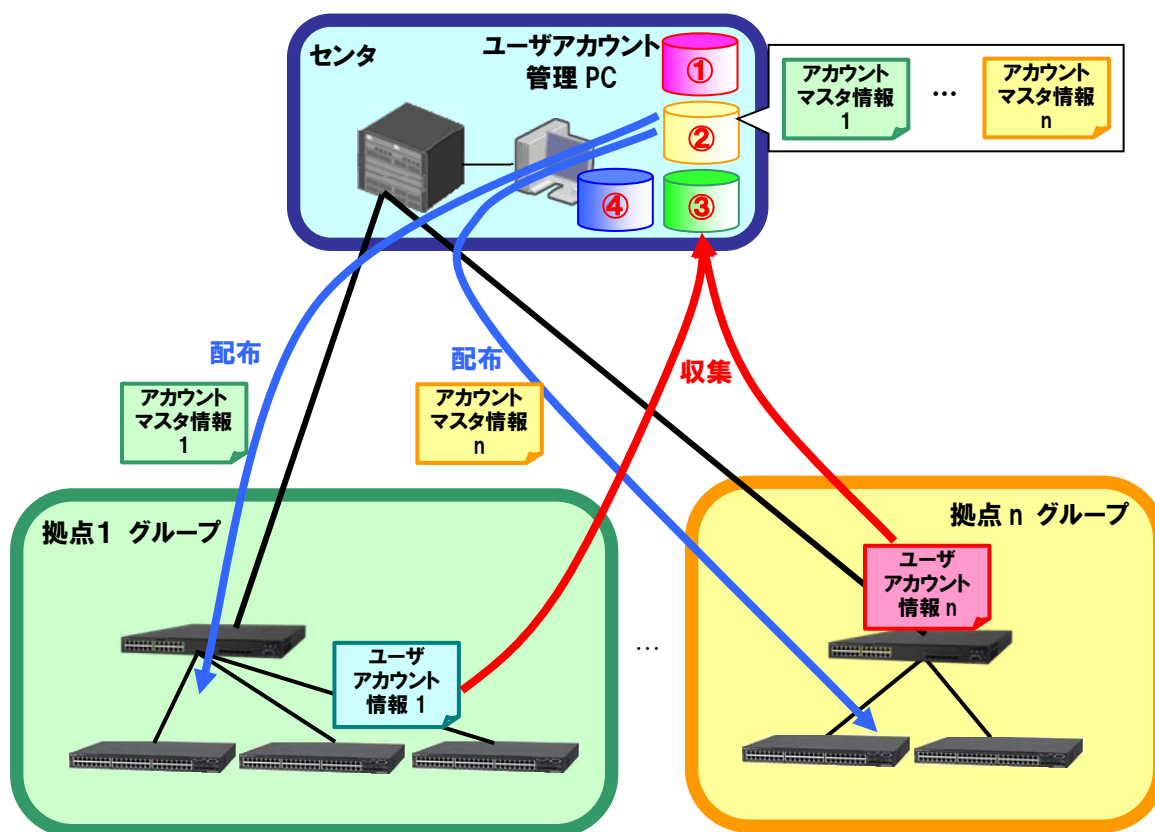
センタ

ユーザアカウント管理 PC

①

②

③

④

アカウントマスタ情報 1

…

アカウントマスタ情報 n

配布

アカウントマスタ情報 1

配布

アカウントマスタ情報 n

収集

拠点1 グループ

ユーザアカウント情報 1

…

拠点 n グループ

ユーザアカウント情報 n